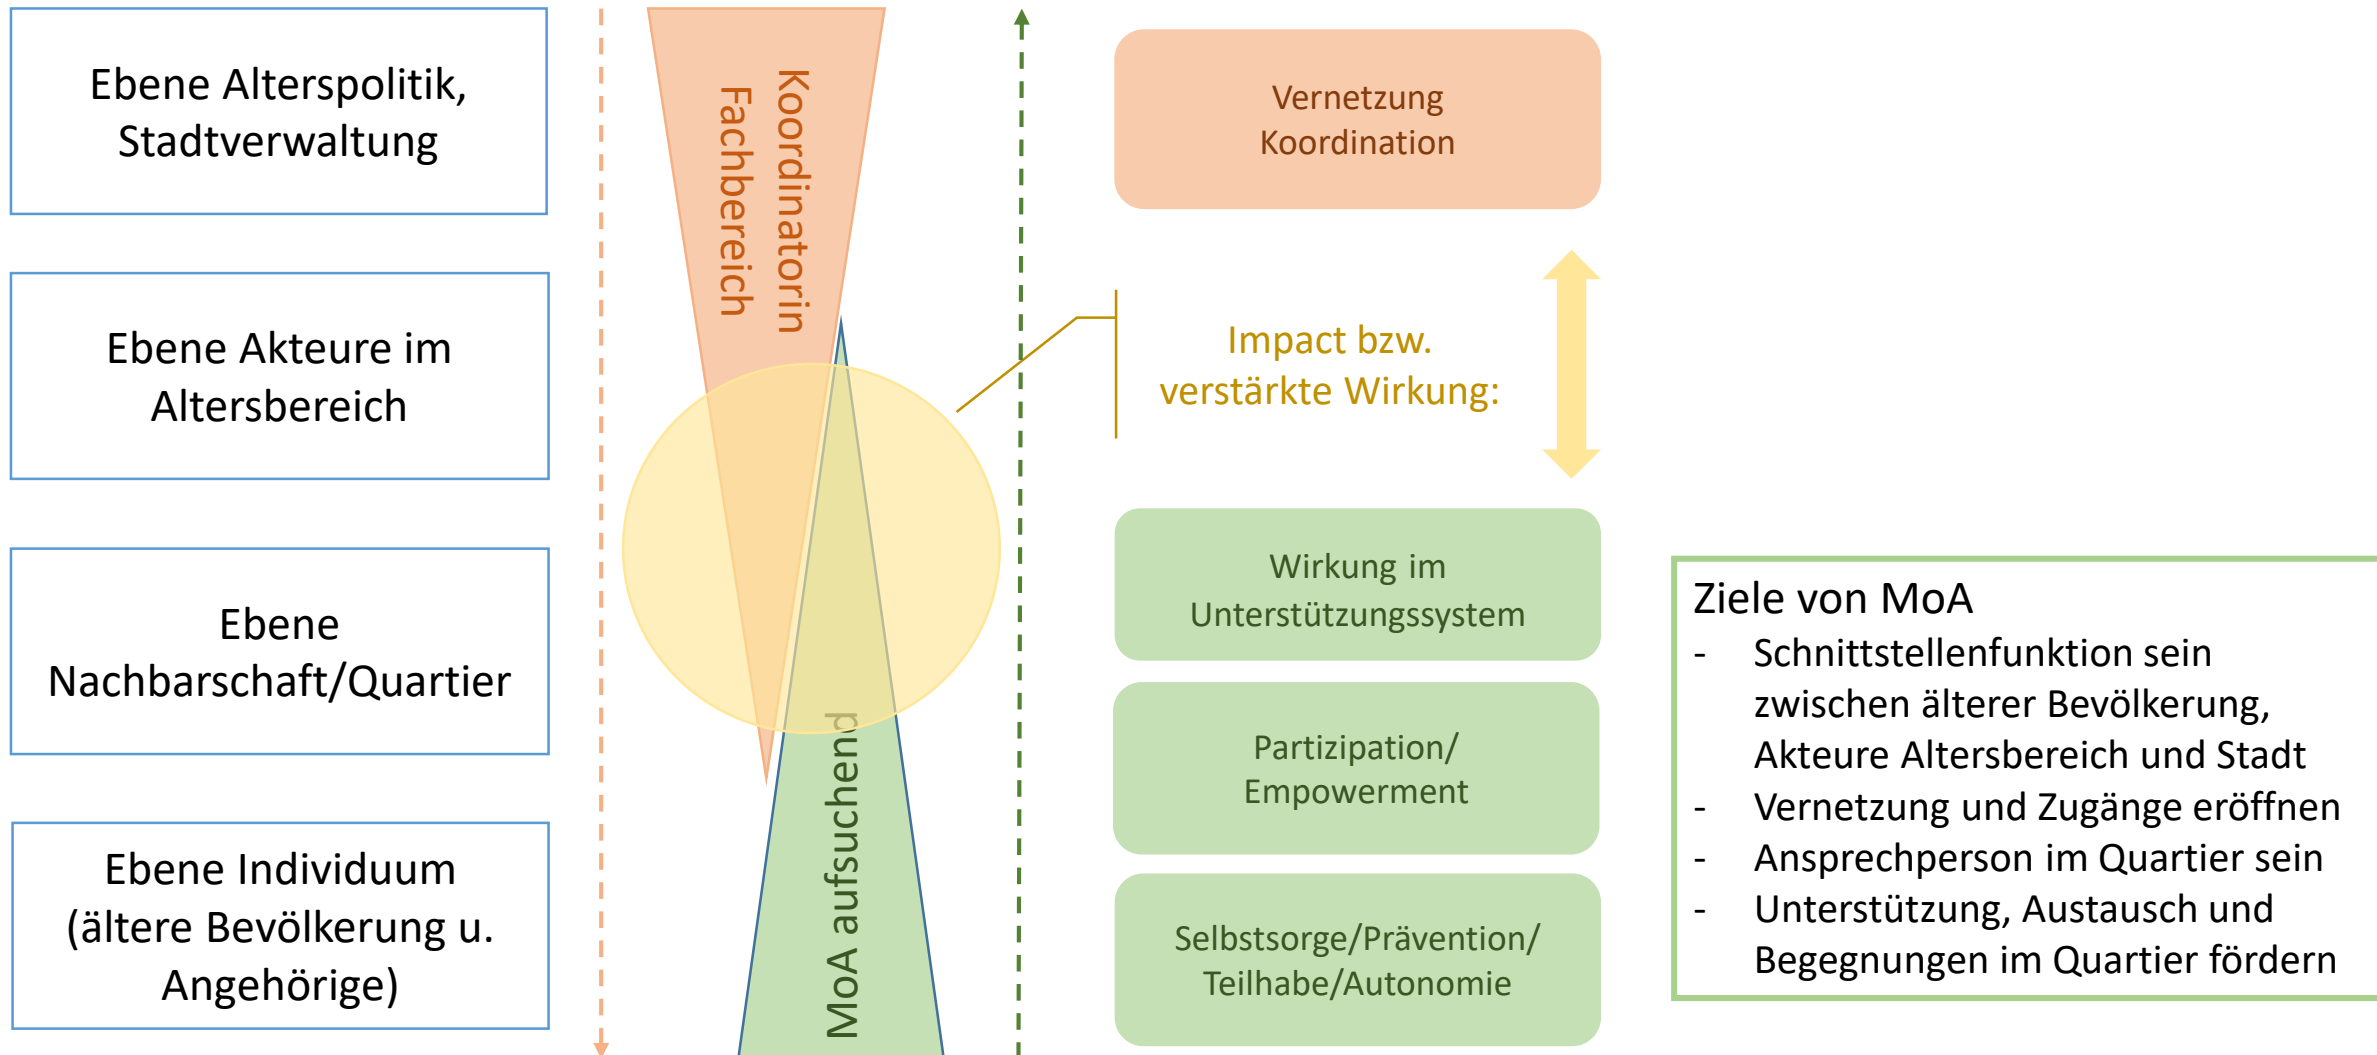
Ebene Alterspolitik, Stadtverwaltung

Ebene Akteure im Altersbereich

Ebene Nachbarschaft/Quartier

Ebene Individuum (ältere Bevölkerung u. Angehörige)

Koordinatorin Fachbereich

MoA aufsuchend

Vernetzung Koordination

Impact bzw. verstärkte Wirkung:

Wirkung im Unterstützungssystem

Partizipation/ Empowerment

Selbstsorge/Prävention/ Teilhabe/Autonomie

Ziele von MoA
- Schnittstellenfunktion sein zwischen älterer Bevölkerung, Akteure Altersbereich und Stadt
- Vernetzung und Zugänge eröffnen
- Ansprechperson im Quartier sein
- Unterstützung, Austausch und Begegnungen im Quartier fördern